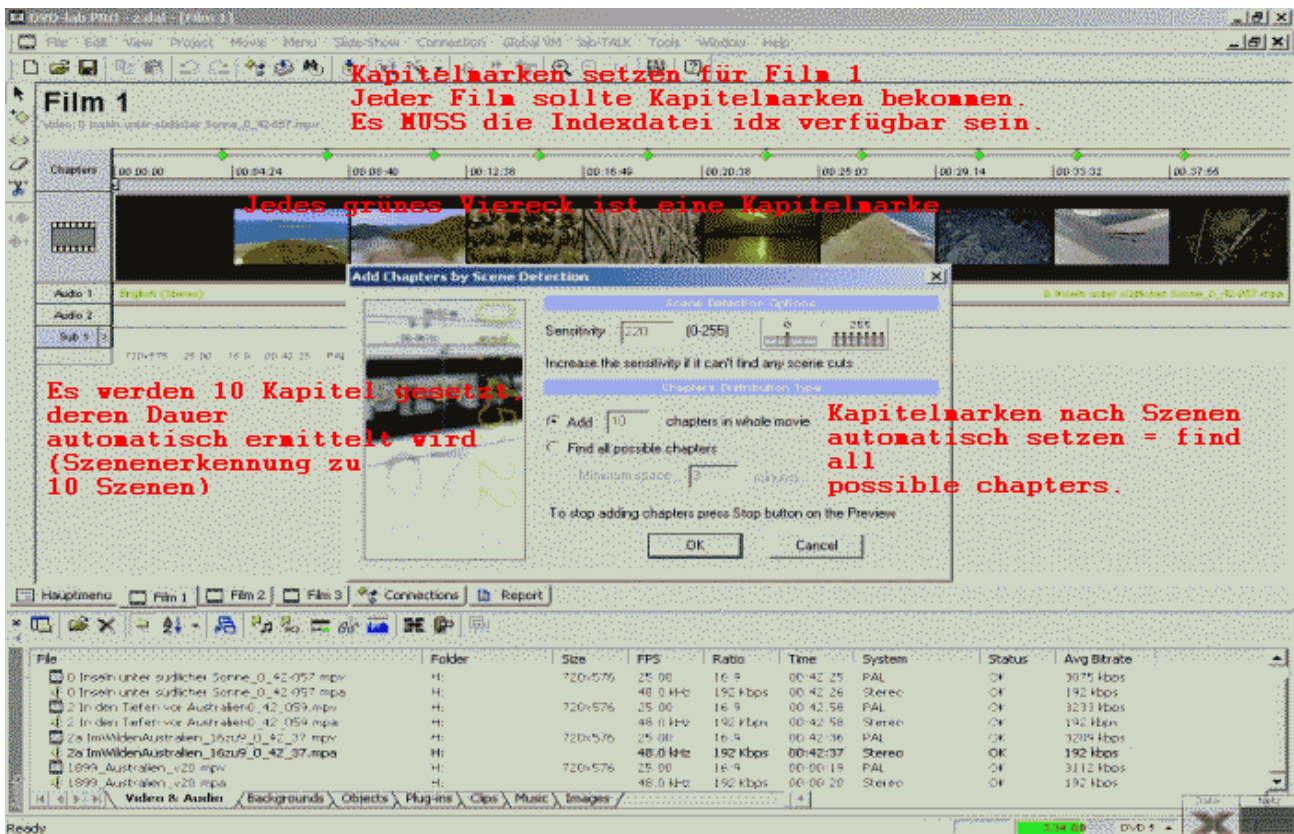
DVD-lab PRO - z.dal - [Film 1]

File Edit View Project Movie Menu Slide Show Connection Global VM lab-TALK Tools Window Help

Kapitelmarken setzen für Film 1
Jeder Film sollte Kapitelmarken bekommen.
Es MUSS die Indexdatei idx verfügbar sein.

Film 1

Video: 0 Inseln unter südlicher Sonne_0_42-057.mpv

Chapters

| 00:00:00 | 00:04:24 | 00:08:46 | 00:12:38 | 00:16:49 | 00:20:38 | 00:25:03 | 00:29:14 | 00:33:32 | 00:37:56 |
|---|---|---|---|---|---|---|---|---|---|

Jedes grünes Viereck ist eine Kapitelmarke.

Audio 1 English (Stereo)

0 Inseln unter südlicher Sonne_0_42-057.mpa

Audio 2

Sub 1

720x576 25.00 16:9 00:42:25 PAL

Add Chapters by Scene Detection

Scene Detection Options

Sensitivity 220 (0-255)

0 255

Increase the sensitivity if it can't find any scene cuts

Chapters Distribution Type

Add 10 chapters in whole movie

Find all possible chapters

Minimum space 5 minutes

To stop adding chapters press Stop button on the Preview

OK Cancel

Es werden 10 Kapitel gesetzt, deren Dauer automatisch ermittelt wird (Szenenerkennung zu 10 Szenen)

Kapitelmarken nach Szenen automatisch setzen = find all possible chapters.

Hauptmenu Film 1 Film 2 Film 3 Connections Report

| File | Folder | Size | FPS | Ratio | Time | System | Status | Avg Bitrate |
|---|---|---|---|---|---|---|---|---|
| 0 Inseln unter südlicher Sonne_0_42-057.mpv | H: | 720x576 | 25.00 | 16:9 | 00:42:25 | PAL | OK | 3075 kbps |
| 0 Inseln unter südlicher Sonne_0_42-057.mpa | H: | | 48.0 kHz | 192 Kbps | 00:42:26 | Stereo | OK | 192 kbps |
| 2 In den Tiefen vor Australien0_42_059.mpv | H: | 720x576 | 25.00 | 16:9 | 00:42:58 | PAL | OK | 3233 kbps |
| 2 In den Tiefen vor Australien0_42_059.mpa | H: | | 48.0 kHz | 192 Kbps | 00:42:58 | Stereo | OK | 192 kbps |
| 2a ImWildenAustralien_16zu9_0_42_37.mpv | H: | 720x576 | 25.00 | 16:9 | 00:42:36 | PAL | OK | 3209 kbps |
| 2a ImWildenAustralien_16zu9_0_42_37.mpa | H: | | 48.0 kHz | 192 Kbps | 00:42:37 | Stereo | OK | 192 kbps |
| 1899_Australien_v20.mpv | H: | 720x576 | 25.00 | 16:9 | 00:00:19 | PAL | OK | 3112 kbps |
| 1899_Australien_v20.mpa | H: | | 48.0 kHz | 192 Kbps | 00:00:20 | Stereo | OK | 192 kbps |

Video & Audio Backgrounds Objects Plug-ins Clips Music Images

Ready

2.34 GB DVD 5